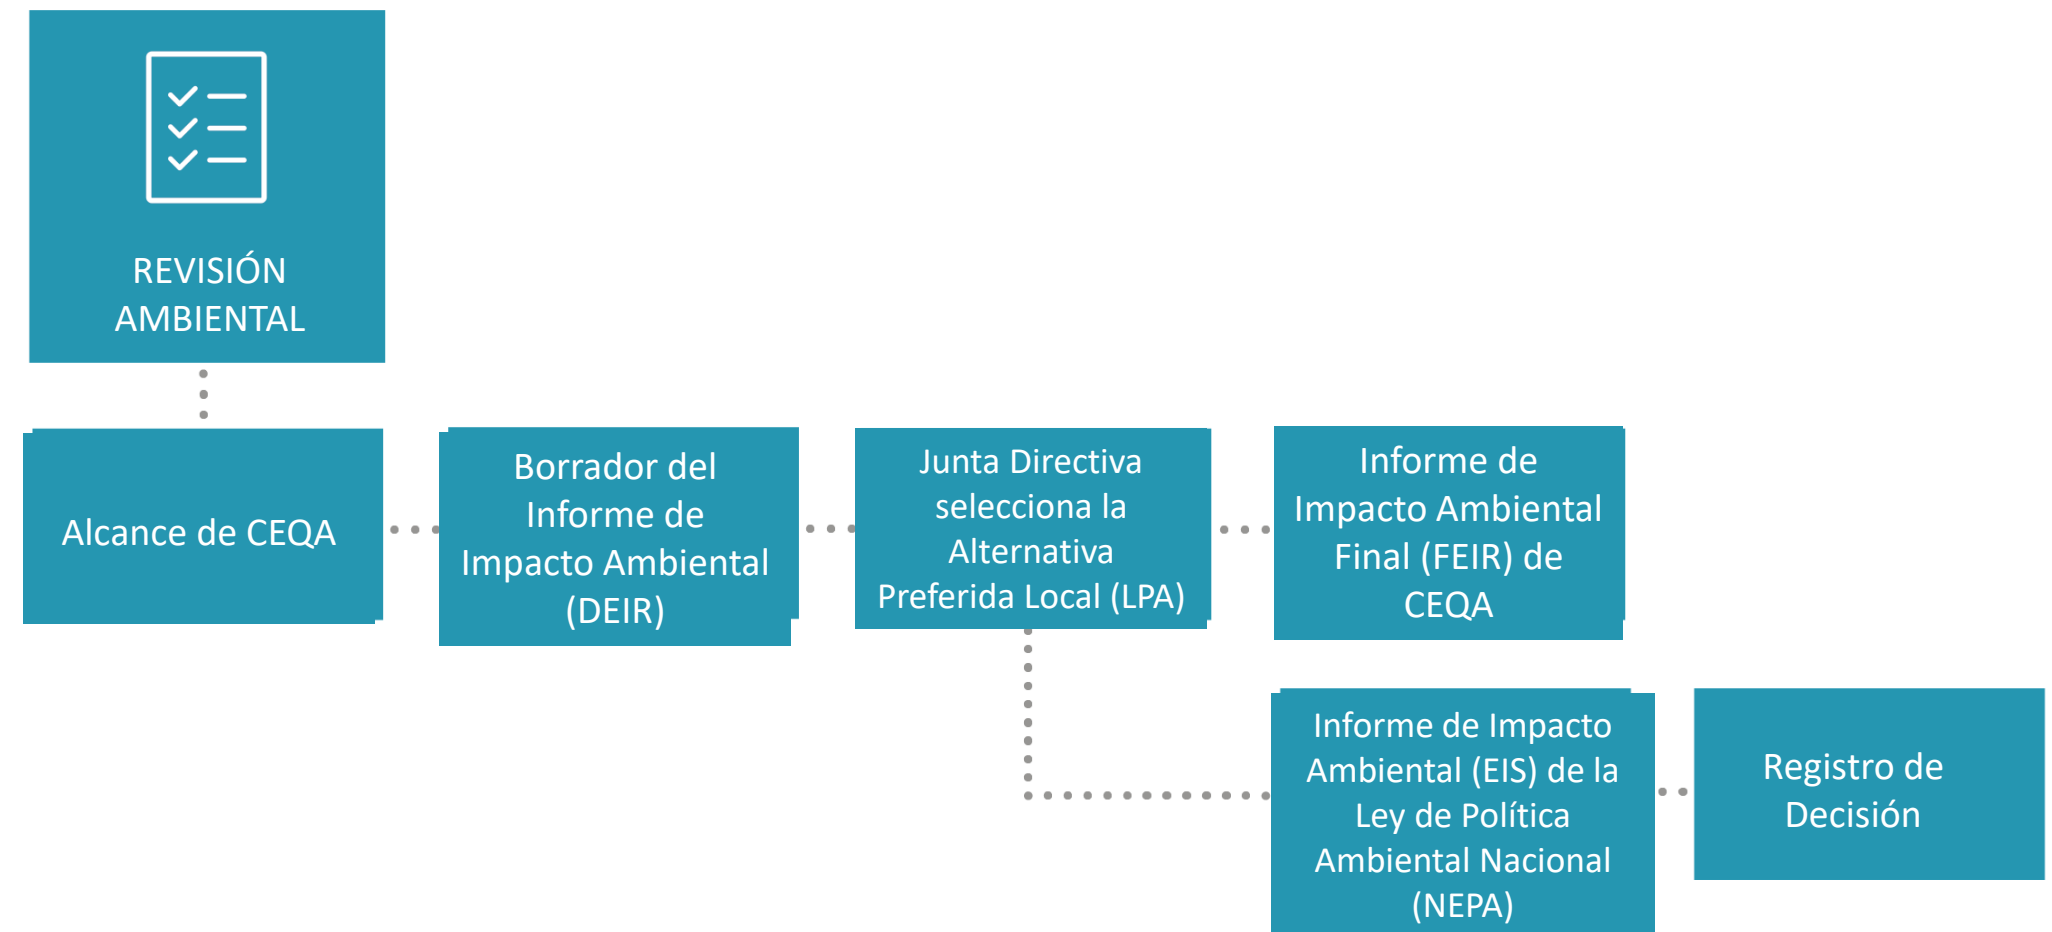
REVISIÓN AMBIENTAL

Alcance de CEQA

Borrador del Informe de Impacto Ambiental (DEIR)

Junta Directiva selecciona la Alternativa Preferida Local (LPA)

Informe de Impacto Ambiental Final (FEIR) de CEQA

Informe de Impacto Ambiental (EIS) de la Ley de Política Ambiental Nacional (NEPA)

Registro de Decisión